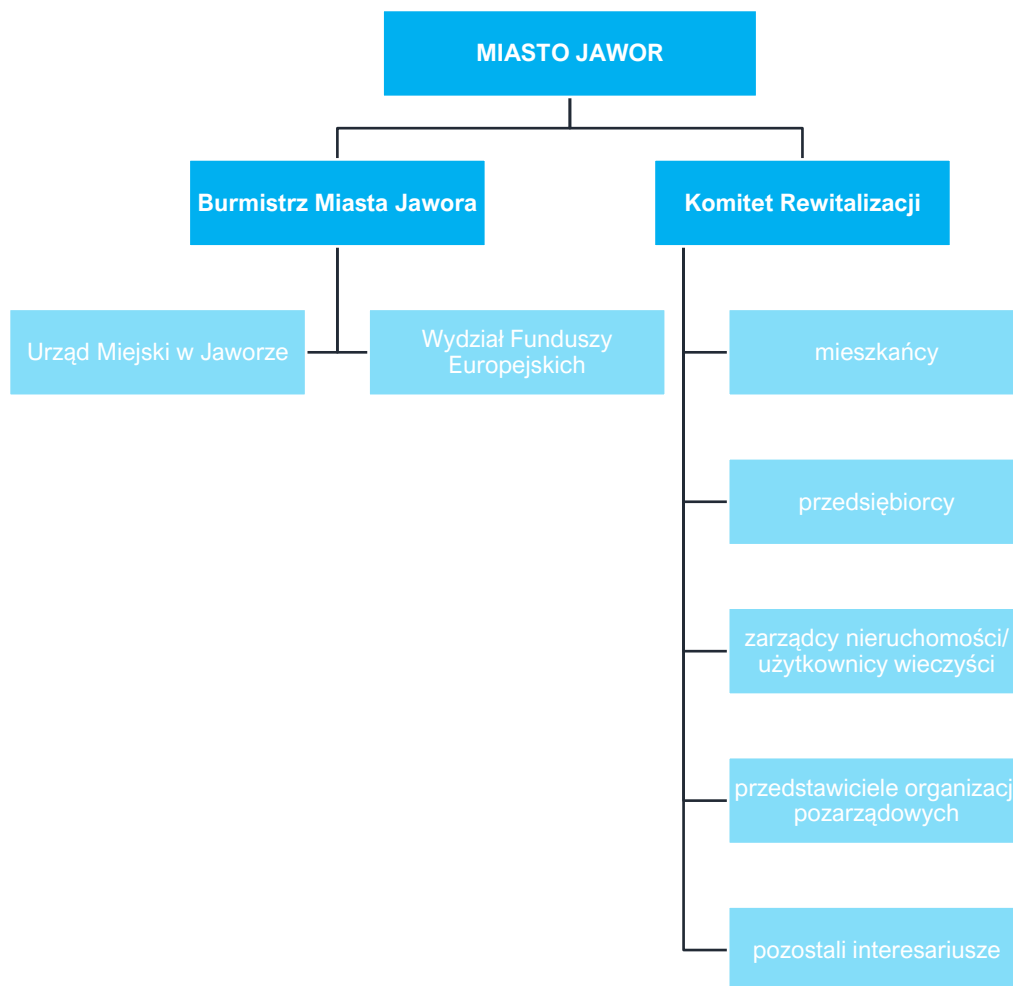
MIASTO JAWOR

Burmistrz Miasta Jawora

Komitet Rewitalizacji

Urząd Miejski w Jaworze

Wydział Funduszy Europejskich

mieszkańcy

przedsiębiorcy

zarządcy nieruchomości/ użytkownicy wieczyści

przedstawiciele organizacj pozarządowych

pozostali interesariusze